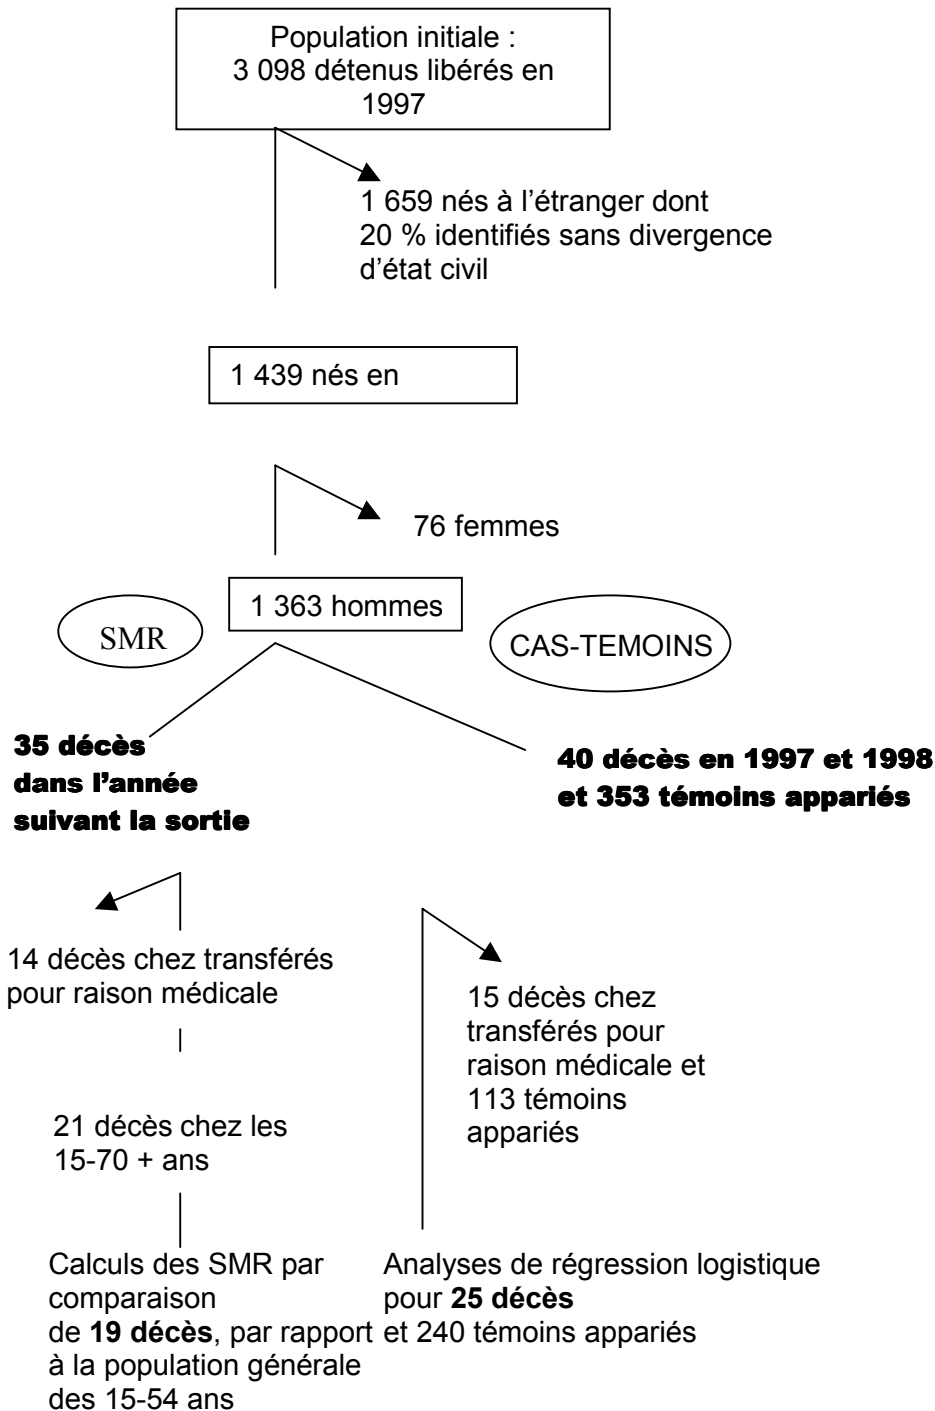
Population initiale : 3 098 détenus libérés en 1997

1 659 nés à l'étranger dont 20 % identifiés sans divergence d'état civil

1 439 nés en

76 femmes

1 363 hommes

SMR

CAS-TEMOINS

35 décès dans l'année suivant la sortie

40 décès en 1997 et 1998 et 353 témoins appariés

14 décès chez transférés pour raison médicale

15 décès chez transférés pour raison médicale et 113 témoins appariés

21 décès chez les 15-70 + ans

Calculs des SMR par comparaison de **19 décès**, par rapport à la population générale des 15-54 ans

Analyses de régression logistique pour **25 décès** et 240 témoins appariés